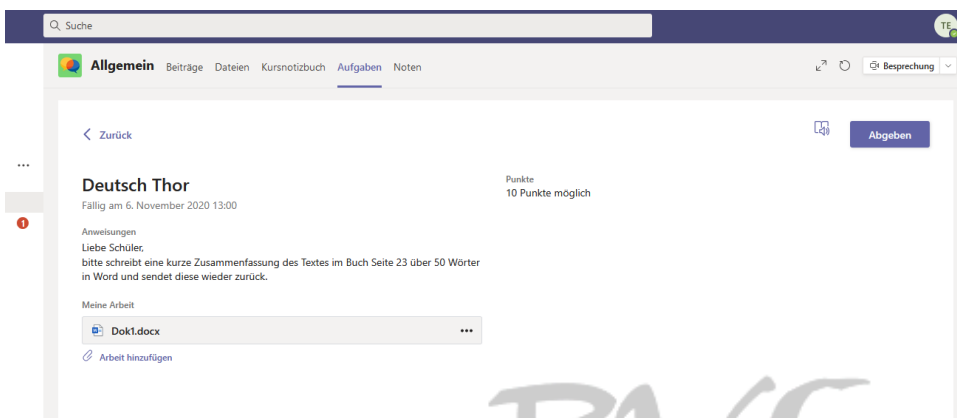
Suche

TE

Allgemein Beiträge Dateien Kursnotizbuch Aufgaben Noten

Besprechung

...

1

Zurück

Abgeben

Deutsch Thor
Fällig am 6. November 2020 13:00

Punkte
10 Punkte möglich

Anweisungen
Liebe Schüler,
bitte schreibt eine kurze Zusammenfassung des Textes im Buch Seite 23 über 50 Wörter in Word und sendet diese wieder zurück.

Meine Arbeit

Dok1.docx ...

Arbeit hinzufügen